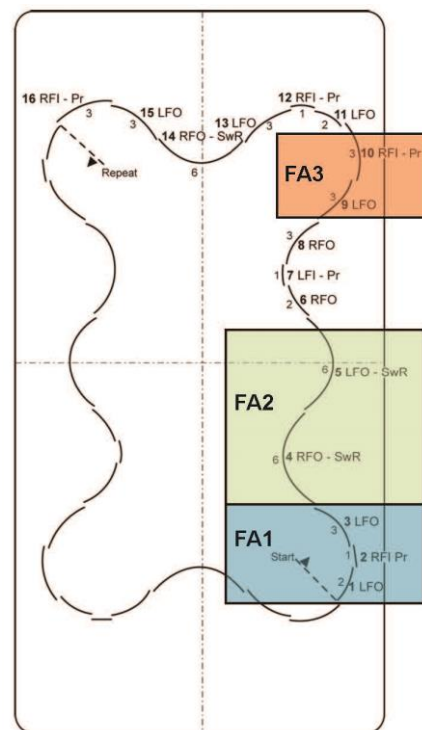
16 RFI - Pr
3
15 LFO
3
13 LFO
3
14 RFO - SwR
12 RFI - Pr
1
3
2
11 LFO
Repeat
6
FA3
3 10 RFI - Pr
3
9 LFO
3
8 RFO
1 7 LFI - Pr
2 6 RFO
6 5 LFO - SwR
FA2
6 4 RFO - SwR
3
3 LFO
FA1
Start
1 2 RFI Pr
2 1 LFO